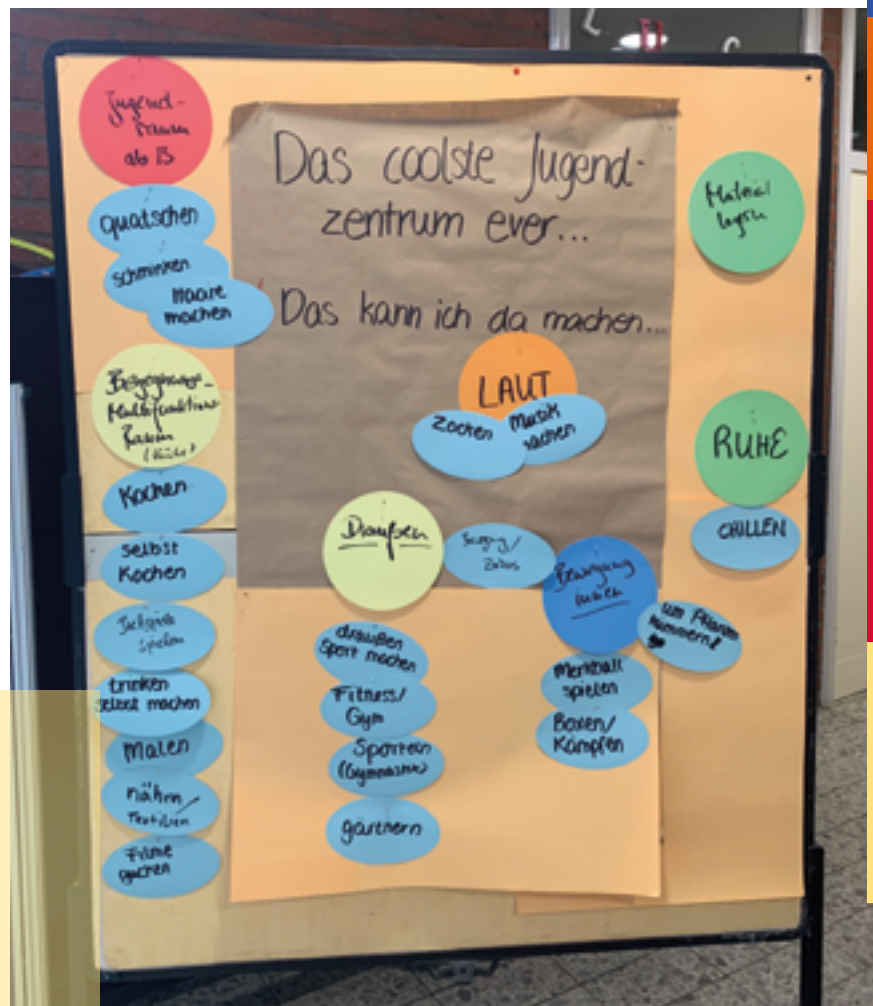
Das coolste Jugendzentrum ever...

Das kann ich da machen...

Jugendraum ab 13

quatschen

schminken

Haare machen

Begegnungs-Multifunktions-Raum (Küche)

Kochen

selbst Kochen

Tischspiele spielen

trinken selbst machen

Malen

nähen/ Textilien

Filme gucken

Material lagern

LAUT

Zocken

Musik machen

RUHE

CHILLEN

Draußen

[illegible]/ Zelten

draußen Sport machen

Fitness/ Gym

Sportraum (Gymnastik)

gärtnern

Bewegung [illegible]

um Pflanzen kümmern!

Merkball spielen

Boxen/ Kämpfen